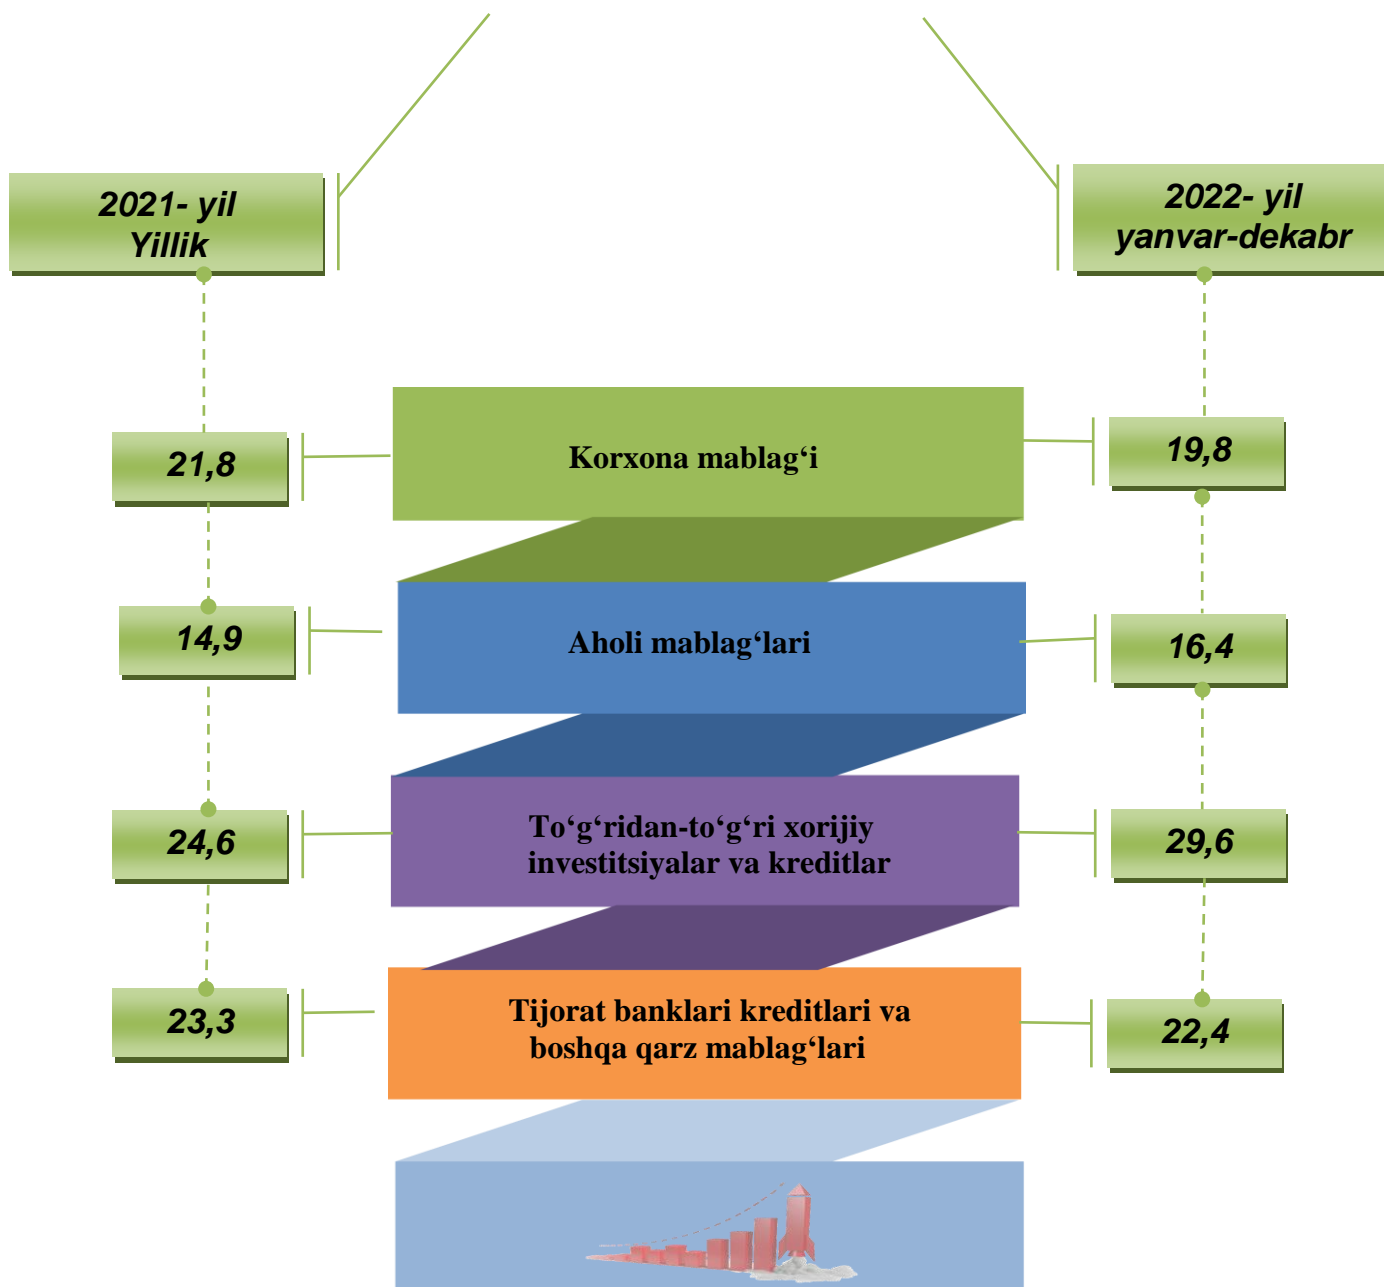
2021- yil
Yillik

2022- yil
yanvar-dekabr

21,8

Korxona mablag‘i

19,8

14,9

Aholi mablag‘lari

16,4

24,6

To‘g‘ridan-to‘g‘ri xorijiy investitsiyalar va kreditlar

29,6

23,3

Tijorat banklari kreditlari va boshqa qarz mablag‘lari

22,4